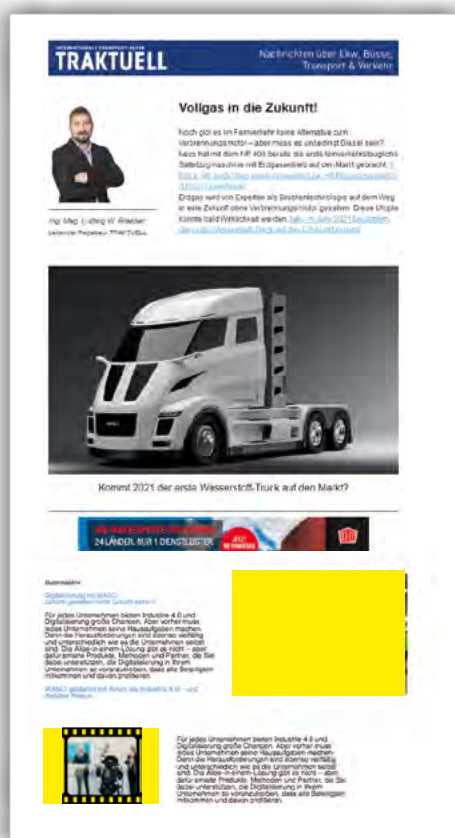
INTERNATIONALE TRANSPORT REVUE
TRAKTUELL

Nachrichten über Lkw, Busse, Transport & Verkehr

Vollgas in die Zukunft!

Noch gibt es im Fernverkehr keine Alternative zum Verbrennungsmotor – aber muss es unbedingt Diesel sein? Iveco hat mit dem NP 400 bereits die erste fernverkehrstaugliche Sattelzugmaschine mit Erdgasantrieb auf den Markt gebracht. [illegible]

Erdgas wird von Experten als Brückentechnologie auf dem Weg in eine Zukunft ohne Verbrennungsmotor gesehen. Diese Utopie könnte bald Wirklichkeit werden. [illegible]

Ing. Mag. Ludwig W. Wieser
Leitender Redakteur TRAKTUELL

Kommt 2021 der erste Wasserstoff-Truck auf den Markt?

24 LÄNDER. NUR 1 DIENSTLEISTER

Businessinfo

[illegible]

Für jedes Unternehmen bieten Industrie 4.0 und Digitalisierung große Chancen. Aber vorher muss jedes Unternehmen seine Hausaufgaben machen. Denn die Herausforderungen sind ebenso vielfältig und unterschiedlich wie es die Unternehmen selbst sind. Die Alles-in-einem-Lösung gibt es nicht – aber dafür smarte Produkte, Methoden und Partner, die Sie dabei unterstützen, die Digitalisierung in Ihrem Unternehmen so voranzutreiben, dass alle Beteiligten mitkommen und davon profitieren.

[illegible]

Für jedes Unternehmen bieten Industrie 4.0 und Digitalisierung große Chancen. Aber vorher muss jedes Unternehmen seine Hausaufgaben machen. Denn die Herausforderungen sind ebenso vielfältig und unterschiedlich wie es die Unternehmen selbst sind. Die Alles-in-einem-Lösung gibt es nicht – aber dafür smarte Produkte, Methoden und Partner, die Sie dabei unterstützen, die Digitalisierung in Ihrem Unternehmen so voranzutreiben, dass alle Beteiligten mitkommen und davon profitieren.